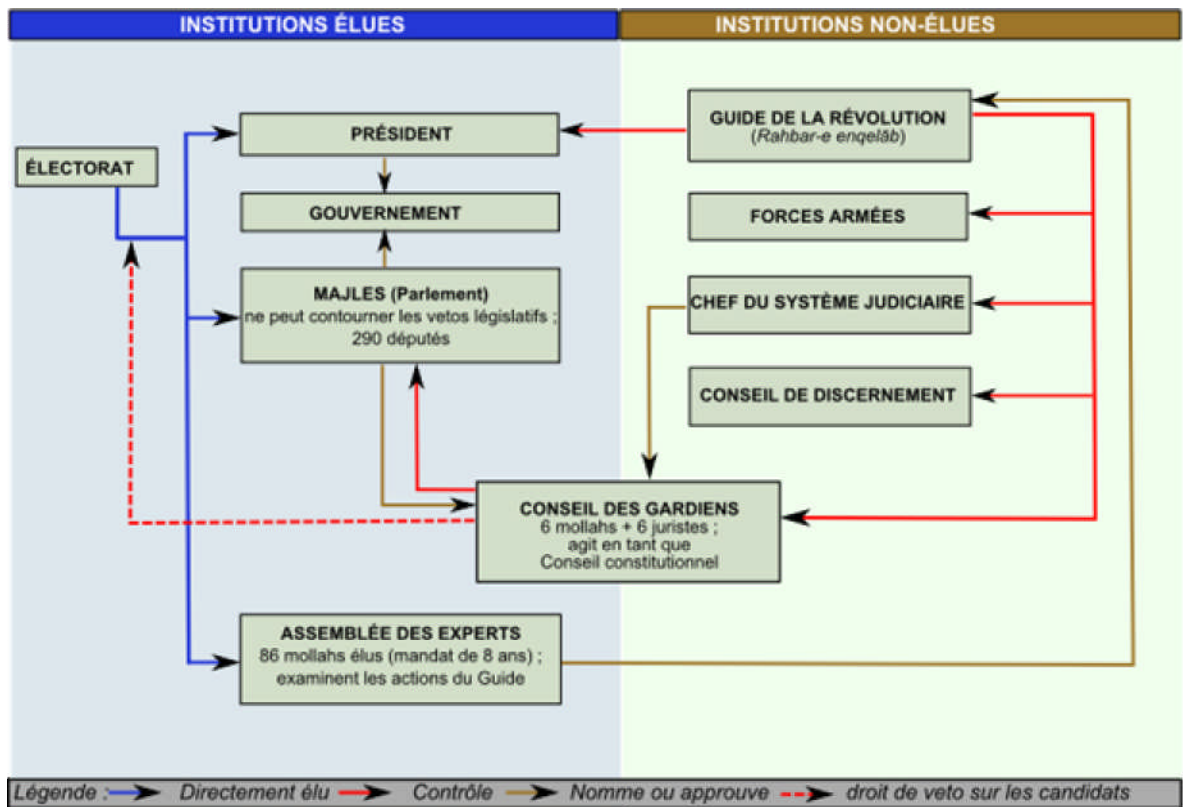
INSTITUTIONS ÉLUES

INSTITUTIONS NON-ÉLUES

ÉLECTORAT

PRÉSIDENT

GOUVERNEMENT

MAJLES (Parlement)
ne peut contourner les vetos législatifs ;
290 députés

GUIDE DE LA RÉVOLUTION
(Rahbar-e enqelāb)

FORCES ARMÉES

CHEF DU SYSTÈME JUDICIAIRE

CONSEIL DE DISCERNEMENT

CONSEIL DES GARDIENS
6 mollahs + 6 juristes ;
agit en tant que
Conseil constitutionnel

ASSEMBLÉE DES EXPERTS
86 mollahs élus (mandat de 8 ans) ;
examinent les actions du Guide

Légende : Directement élu Contrôle Nomme ou approuve droit de veto sur les candidats